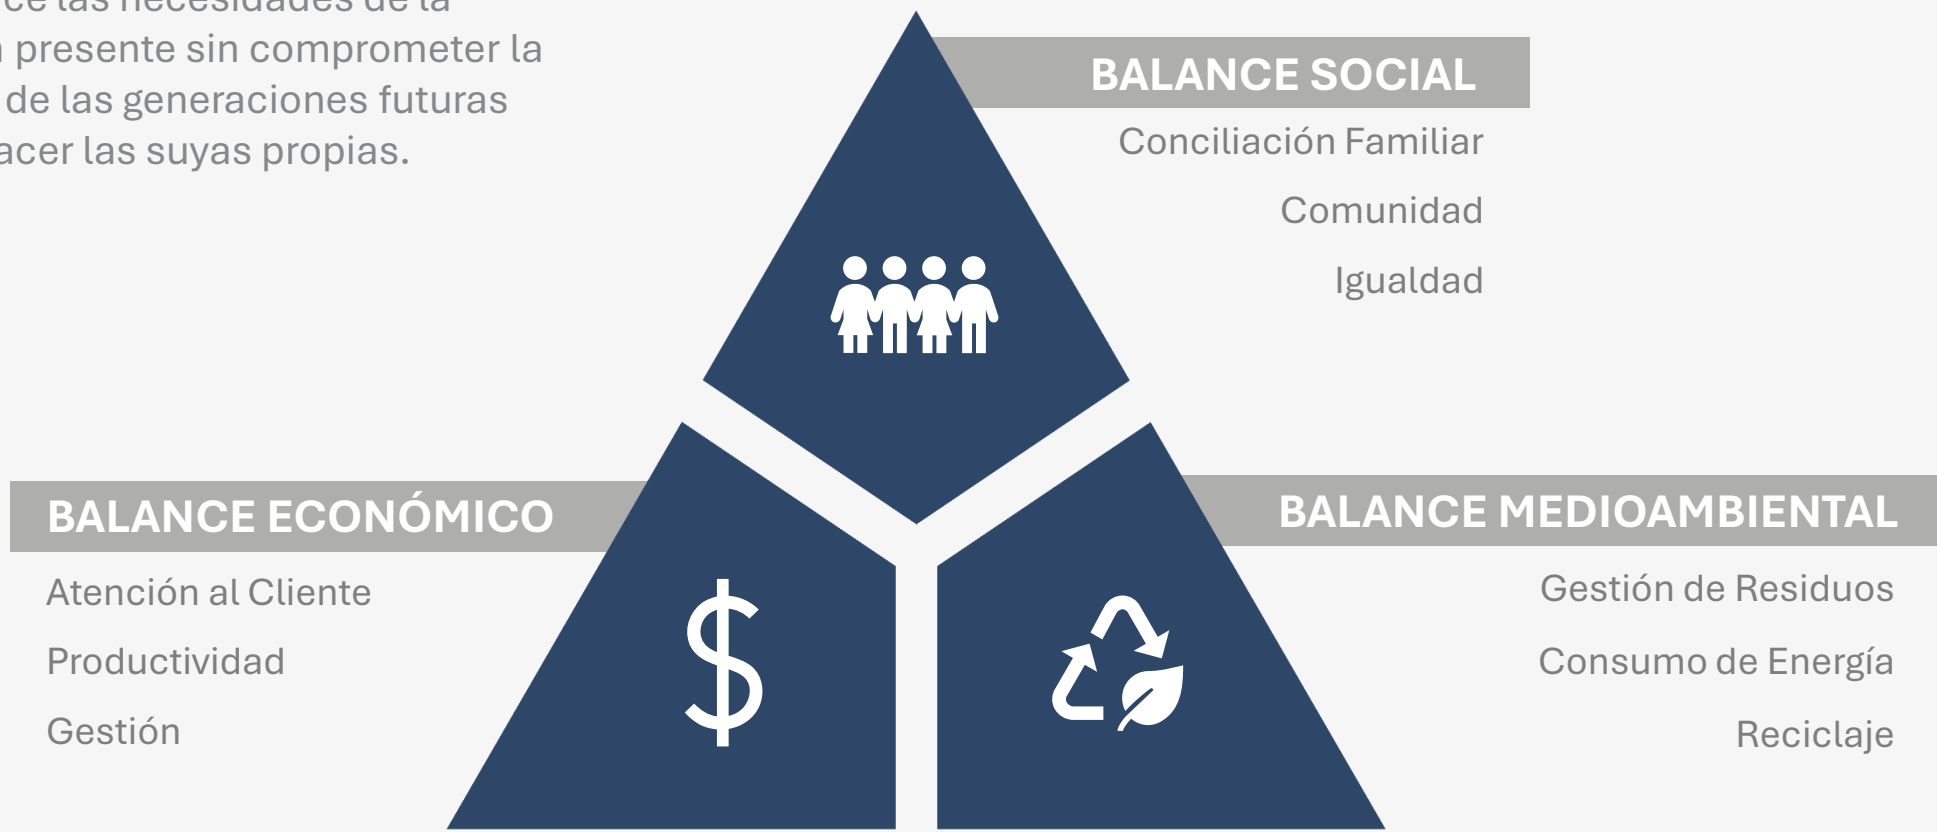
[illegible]ce las necesidades de la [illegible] presente sin comprometer la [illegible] de las generaciones futuras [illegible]acer las suyas propias.

BALANCE SOCIAL

Conciliación Familiar

Comunidad

Igualdad

BALANCE ECONÓMICO

Atención al Cliente

Productividad

Gestión

BALANCE MEDIOAMBIENTAL

Gestión de Residuos

Consumo de Energía

Reciclaje